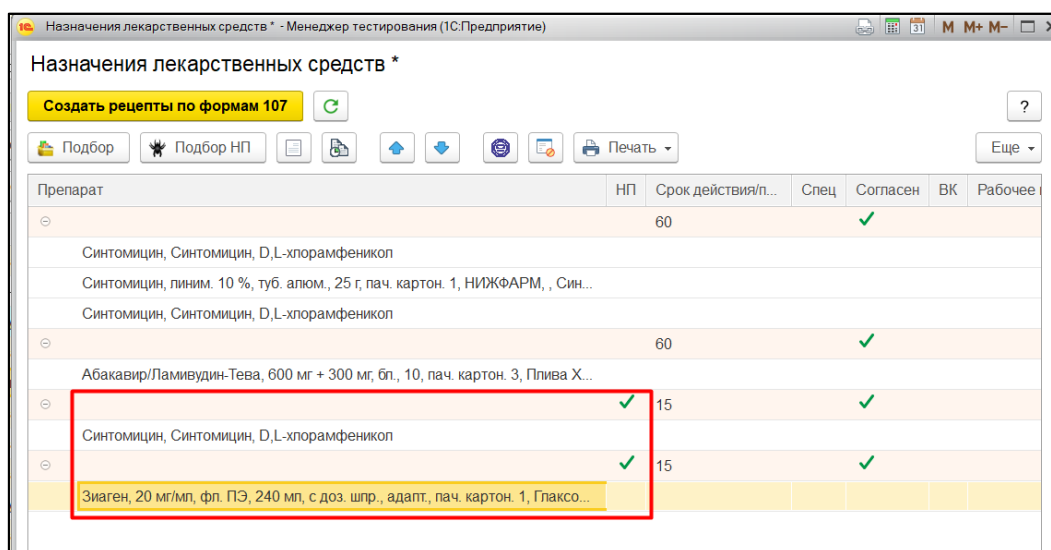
Назначения лекарственных средств * - Менеджер тестирования (1С:Предприятие)

M M+ M-

Назначения лекарственных средств *

Создать рецепты по формам 107

?

Подбор

Подбор НП

Печать

Еще

| Препарат | НП | Срок действия/п... | Спец | Согласен | ВК | Рабочее |
|---|---|---|---|---|---|---|
| | | 60 | | ✓ | | |
| Синтомицин, Синтомицин, D,L-хлорамфеникол | | | | | | |
| Синтомицин, линим. 10 %, туб. алюм., 25 г, пач. картон. 1, НИЖФАРМ, , Син... | | | | | | |
| Синтомицин, Синтомицин, D,L-хлорамфеникол | | | | | | |
| | | 60 | | ✓ | | |
| Абакавир/Ламивудин-Тева, 600 мг + 300 мг, бл., 10, пач. картон. 3, Плива Х... | | | | | | |
| | ✓ | 15 | | ✓ | | |
| Синтомицин, Синтомицин, D,L-хлорамфеникол | | | | | | |
| | ✓ | 15 | | ✓ | | |
| Зиаген, 20 мг/мл, фл. ПЭ, 240 мл, с доз. шпр., адапт., пач. картон. 1, Глаксо... | | | | | | |